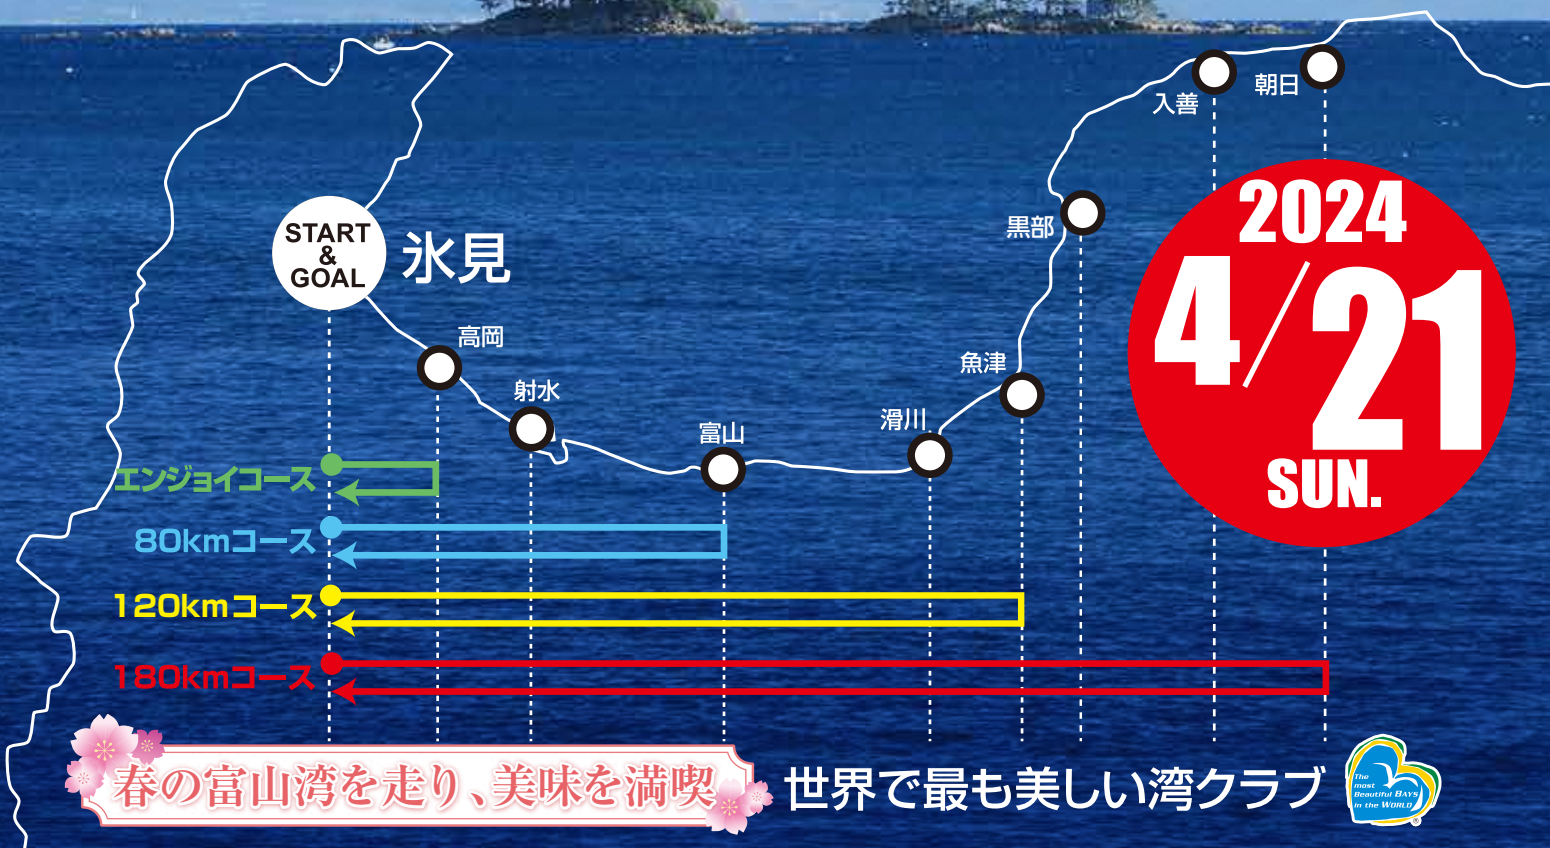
入善
朝日

START & GOAL
氷見

黒部

2024
4/21
SUN.

高岡
射水
魚津
滑川
富山

エンジョイコース
80kmコース
120kmコース
180kmコース

春の富山湾を走り、美味を満喫
世界で最も美しい湾クラブ
The most Beautiful BAYS in the WORLD